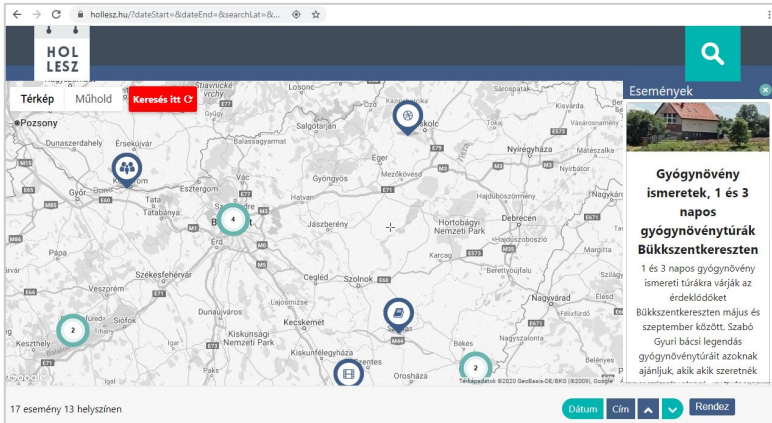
hollesz.hu/?dateStart=&dateEnd=&searchLat=&...

HOL LESZ

Térkép Műhold Keresés itt

Pozsony
Érsekújvár
Salgótarján
Kazincbarcika
Miskolc
Győr
Komárom
Esztergom
Eger
Nyíregyháza
Tata
Tatabánya
Szentendre
Gyöngyös
Mezőkövesd
Hatvan
Hajdúböszörmény
Budapest
Jászberény
Hortobágyi Nemzeti Park
Debrecen
Érd
Hajdúszoboszló
Székesfehérvár
Karcag
Cegléd
Szolnok
Siófok
Dunaújváros
Keszthely
Kecskemét
Kiskunsági Nemzeti Park
Nagyvárad
Szarvas
Kiskunfélegyháza
Szentes
Orosháza
Békés

4
2
2

Google
Térképadatok ©2020 GeoBasis-DE/BKG (©2009), Google

Események

Gyógynövény ismeretek, 1 és 3 napos gyógynövénytúrák Bükkszentkereszten

1 és 3 napos gyógynövény ismereti túrákra várják az érdeklődőket Bükkszentkereszten május és szeptember között. Szabó Gyuri bácsi legendás gyógynövénytúráit azoknak ajánljuk, akik akik szeretnék

17 esemény 13 helyszínen

Dátum Cím Rendez